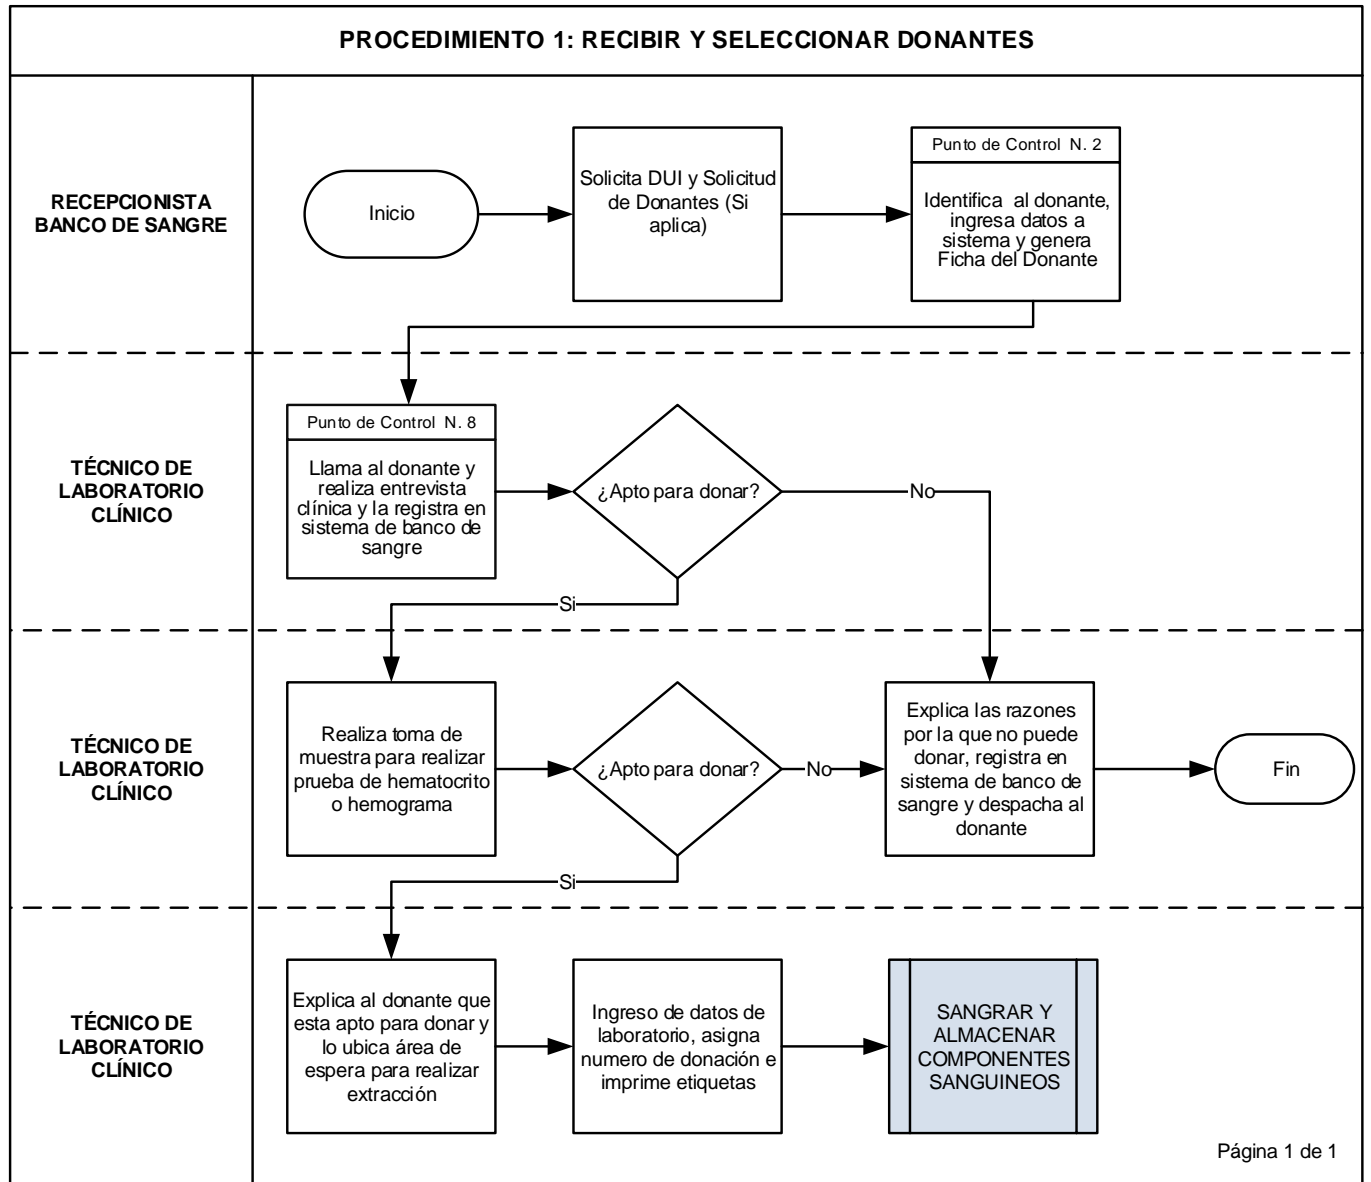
PROCEDIMIENTO 1: RECIBIR Y SELECCIONAR DONANTES

RECEPCIONISTA BANCO DE SANGRE

Inicio

Solicita DUI y Solicitud de Donantes (Si aplica)

Punto de Control N. 2

Identifica al donante, ingresa datos a sistema y genera Ficha del Donante

TÉCNICO DE LABORATORIO CLÍNICO

Punto de Control N. 8

Llama al donante y realiza entrevista clínica y la registra en sistema de banco de sangre

¿Apto para donar?

No

Si

TÉCNICO DE LABORATORIO CLÍNICO

Realiza toma de muestra para realizar prueba de hematocrito o hemograma

¿Apto para donar?

No

Explica las razones por la que no puede donar, registra en sistema de banco de sangre y despacha al donante

Fin

Si

TÉCNICO DE LABORATORIO CLÍNICO

Explica al donante que esta apto para donar y lo ubica área de espera para realizar extracción

Ingreso de datos de laboratorio, asigna numero de donación e imprime etiquetas

SANGRAR Y ALMACENAR COMPONENTES SANGUINEOS

Página 1 de 1